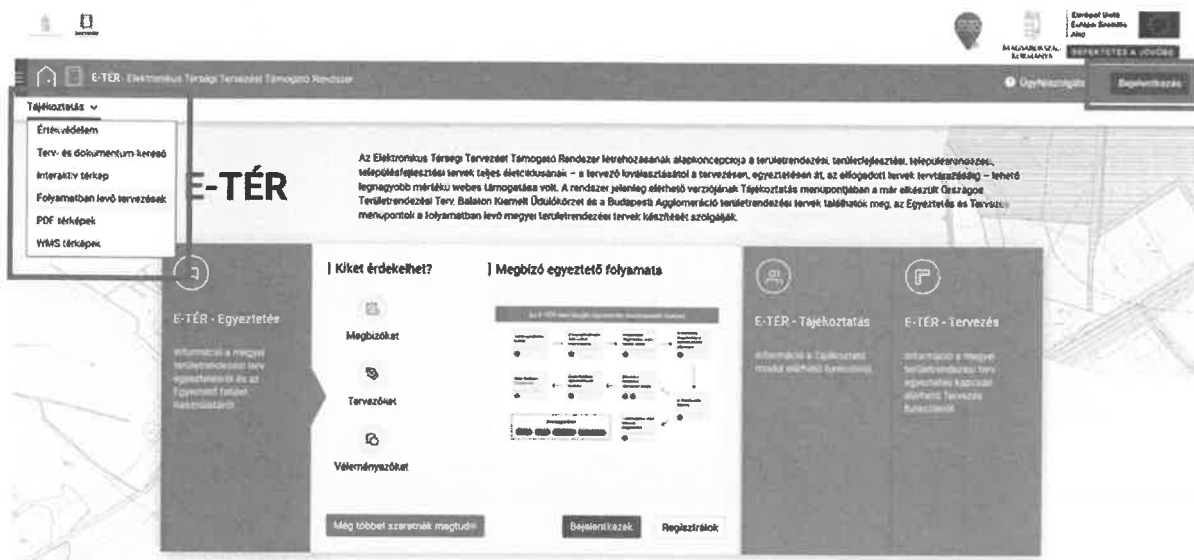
MAGYARORSZÁG KORMÁNYA

Európai Unió Európai Szociális Alap

BEFEKTETÉS A JÖVŐBE

E-TÉR · Elektronikus Térségi Tervezést Támogató Rendszer

Ügyfélszolgálat

Bejelentkezés

Tájékoztatás

Értékvédelem

Terv- és dokumentum kereső

Interaktív térkép

Folyamatban levő tervezések

PDF térképek

WMS térképek

E-TÉR

Az Elektronikus Térségi Tervezést Támogató Rendszer létrehozásának alapkoncepciója a területrendezési, területfejlesztési, településrendezési, településfejlesztési tervek teljes életciklusának – a tervező kiválasztásától a tervezésen, egyeztetésen át, az elfogadott tervek tervtárazásáig – lehető legnagyobb mértékű webes támogatása volt. A rendszer jelenleg elérhető verziójának Tájékoztatás menupontjában a már elkészült Országos Területrendezési Terv, Balaton Kiemelt Üdülőkörzet és a Budapesti Agglomeráció területrendezési tervek találhatók meg, az Egyeztetés és Tervezés menupontok a folyamatban levő megyei területrendezési tervek készítését szolgálják.

E-TÉR - Egyeztetés

Információ a megyei területrendezési terv egyeztetéséről és az Egyeztetés felület használatáról

| Kiket érdekelhet?

Megbízókat

Tervezőket

Véleményezőket

| Megbízó egyeztető folyamata

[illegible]

Még többet szeretnék megtudni

Bejelentkezek

Regisztrálok

E-TÉR - Tájékoztatás

Információ a Tájékoztató modul elérhető funkcióiról

E-TÉR - Tervezés

Információ a megyei területrendezési terv egyeztetése kapcsán elérhető Tervezés funkciókról